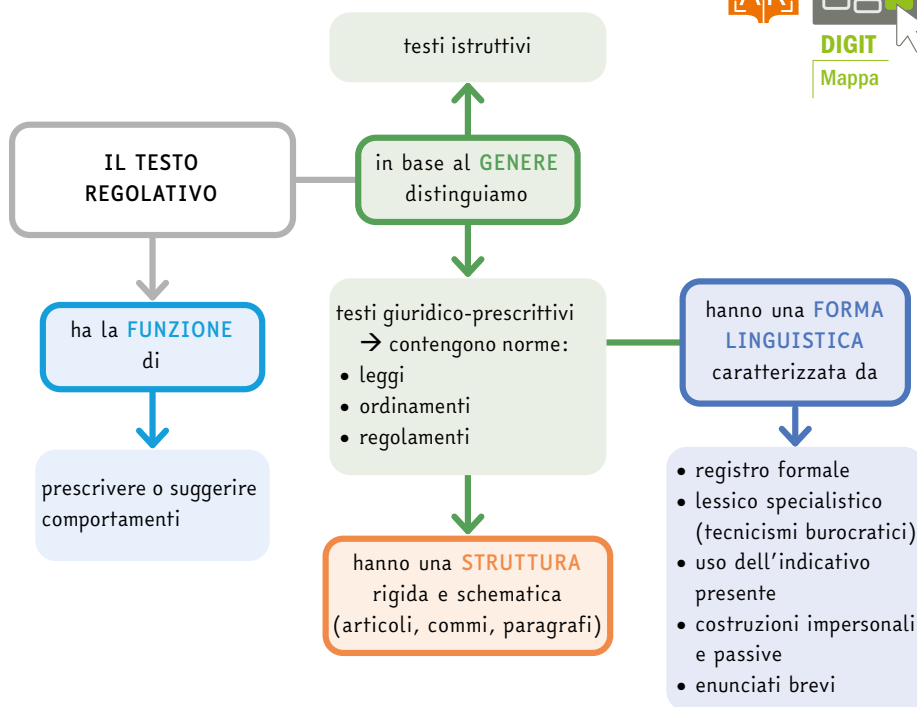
AR

DIGIT
Mappa

testi istruttivi

IL TESTO REGOLATIVO

in base al GENERE distinguiamo

ha la FUNZIONE di

prescrivere o suggerire comportamenti

testi giuridico-prescrittivi
→ contengono norme:
• leggi
• ordinamenti
• regolamenti

hanno una FORMA LINGUISTICA caratterizzata da

• registro formale
• lessico specialistico (tecnicismi burocratici)
• uso dell'indicativo presente
• costruzioni impersonali e passive
• enunciati brevi

hanno una STRUTTURA rigida e schematica (articoli, commi, paragrafi)